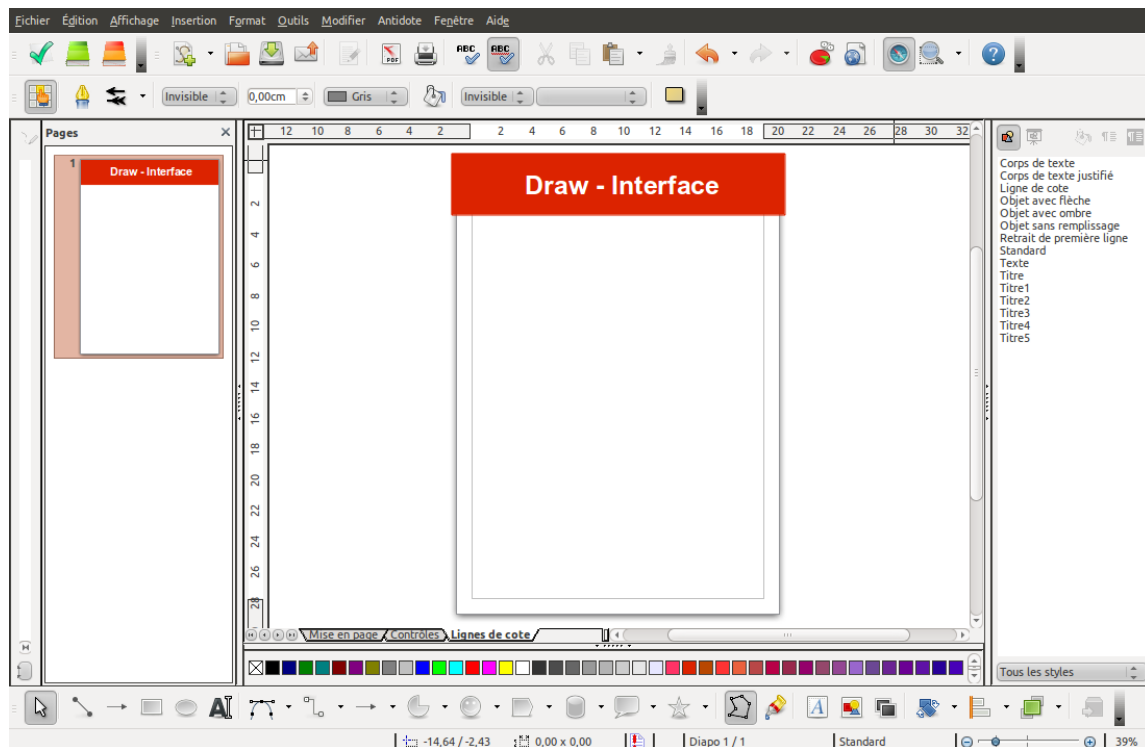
Fichier Édition Affichage Insertion Format Outils Modifier Antidote Fenêtre Aide

Invisible 0,00cm Gris Invisible

Pages

1 Draw - Interface

12 10 8 6 4 2 2 4 6 8 10 12 14 16 18 20 22 24 26 28 30 32

2 4 6 8 10 12 14 16 18 20 22 24 26 28

Draw - Interface

Mise en page Contrôles Lignes de cote

Corps de texte
Corps de texte justifié
Ligne de cote
Objet avec flèche
Objet avec ombre
Objet sans remplissage
Retrait de première ligne
Standard
Texte
Titre
Titre1
Titre2
Titre3
Titre4
Titre5

Tous les styles

-14,64 / -2,43 0,00 x 0,00 Diapo 1 / 1 Standard 39%